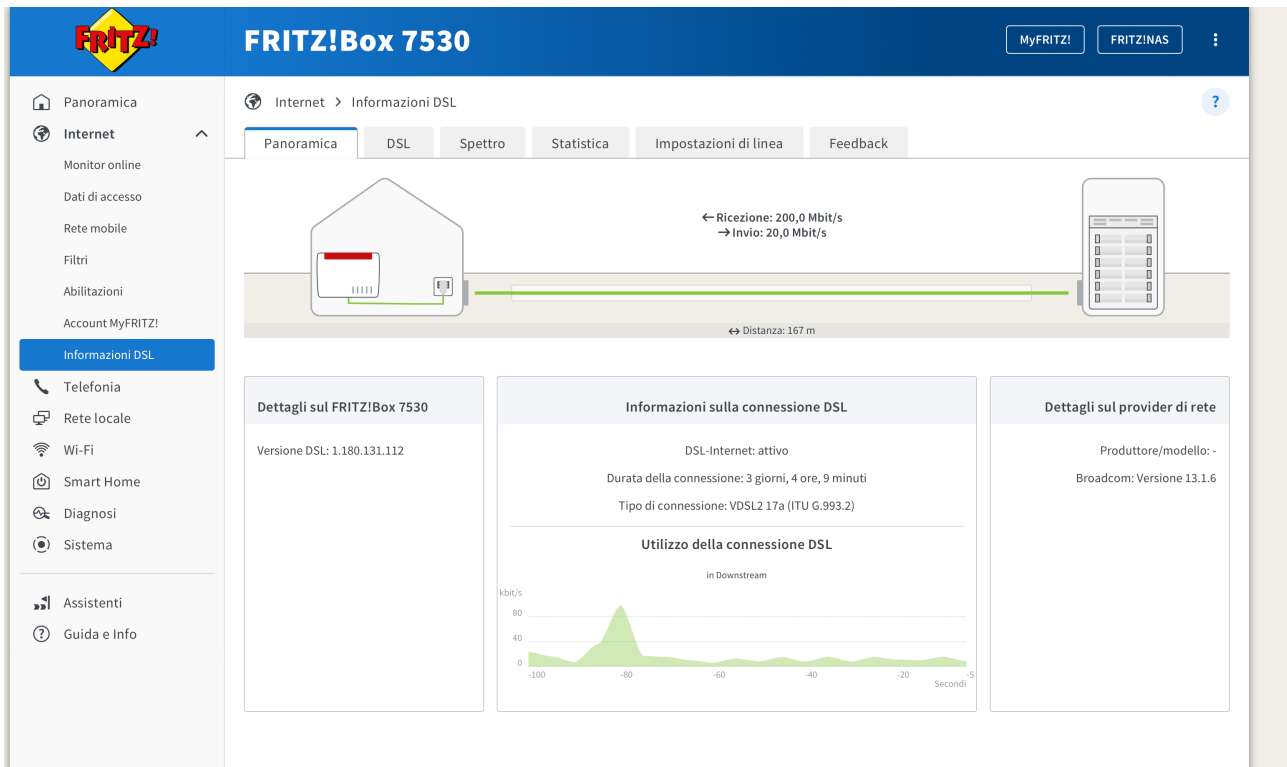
FRITZ!

FRITZ!Box 7530

MyFRITZ!
FRITZ!NAS
⋮

Panoramica
Internet
Monitor online
Dati di accesso
Rete mobile
Filtri
Abilitazioni
Account MyFRITZ!
Informazioni DSL
Telefonia
Rete locale
Wi-Fi
Smart Home
Diagnosi
Sistema

Assistenti
Guida e Info

Internet > Informazioni DSL

?

Panoramica
DSL
Spettro
Statistica
Impostazioni di linea
Feedback

← Ricezione: 200,0 Mbit/s
→ Invio: 20,0 Mbit/s

↔ Distanza: 167 m

Dettagli sul FRITZ!Box 7530

Versione DSL: 1.180.131.112

Informazioni sulla connessione DSL

DSL-Internet: attivo

Durata della connessione: 3 giorni, 4 ore, 9 minuti

Tipo di connessione: VDSL2 17a (ITU G.993.2)

Utilizzo della connessione DSL

in Downstream

kbit/s
80
40
0
-100
-80
-60
-40
-20
-5
Secondi

Dettagli sul provider di rete

Produttore/modello: -

Broadcom: Versione 13.1.6